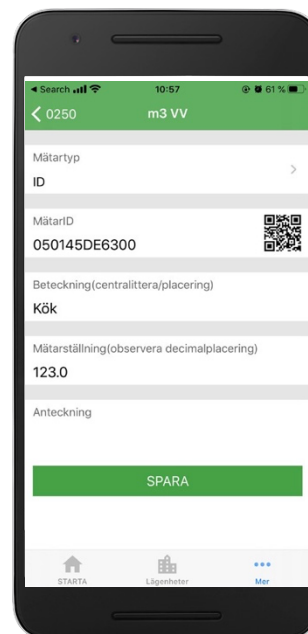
◂ Search 10:57 61 %

< 0250 m3 VV

Mätartyp

ID

MätarID

050145DE6300

Beteckning(centralittera/placering)

Kök

Mätarställning(observera decimalplacering)

123.0

Anteckning

SPARA

STARTA Lägenheter Mer